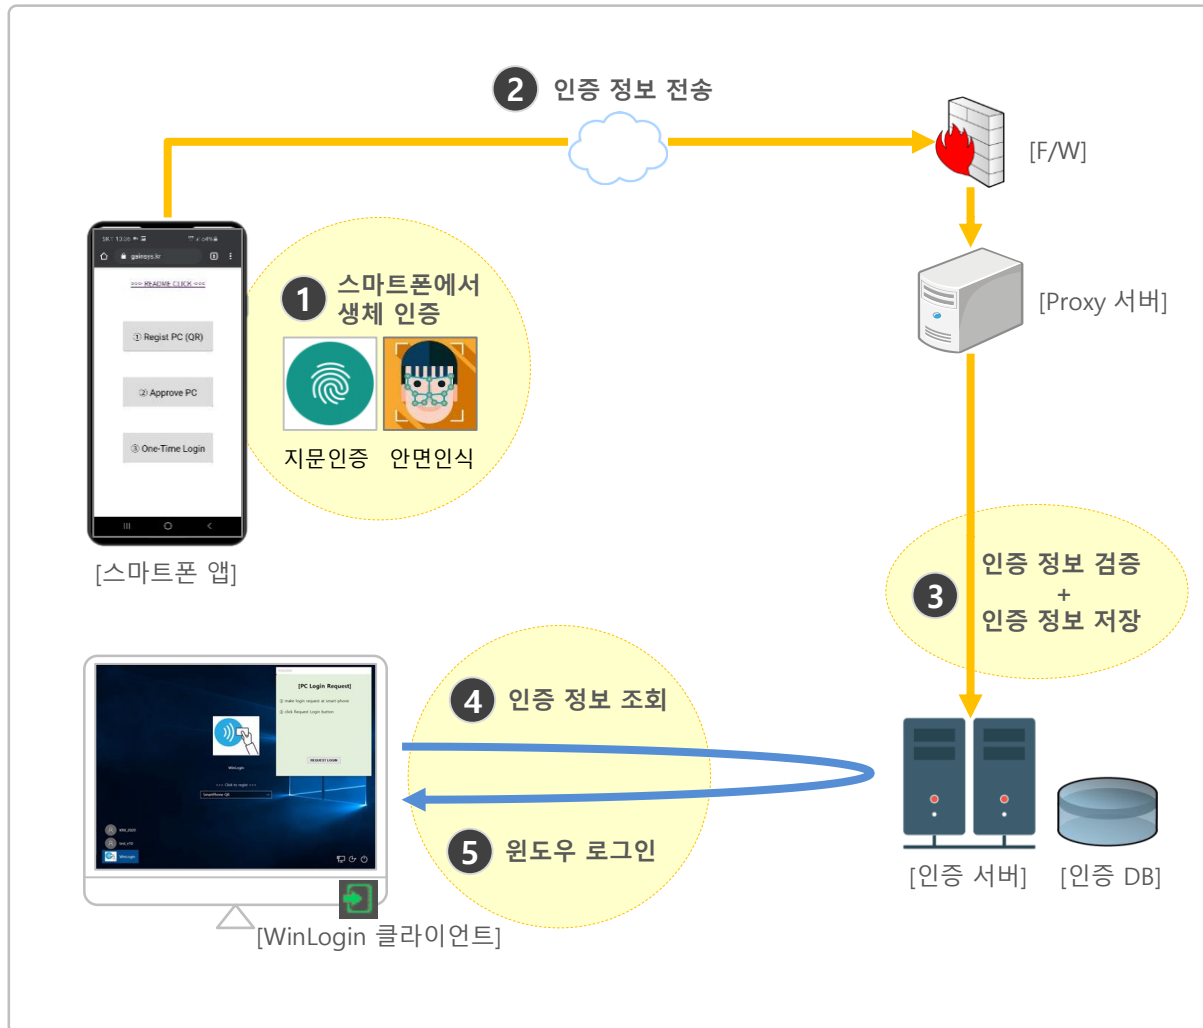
2 인증 정보 전송

[F/W]

[Proxy 서버]

SK 13:06
gainsys.kr
>>> README CLICK <<<
① Regist PC (QR)
② Approve PC
③ One-Time Login

1 스마트폰에서 생체 인증

지문인증 안면인식

[스마트폰 앱]

3 인증 정보 검증 + 인증 정보 저장

[PC Login Request]
REQUEST LOGIN
WinLogin

4 인증 정보 조회

5 윈도우 로그인

[인증 서버] [인증 DB]

[WinLogin 클라이언트]